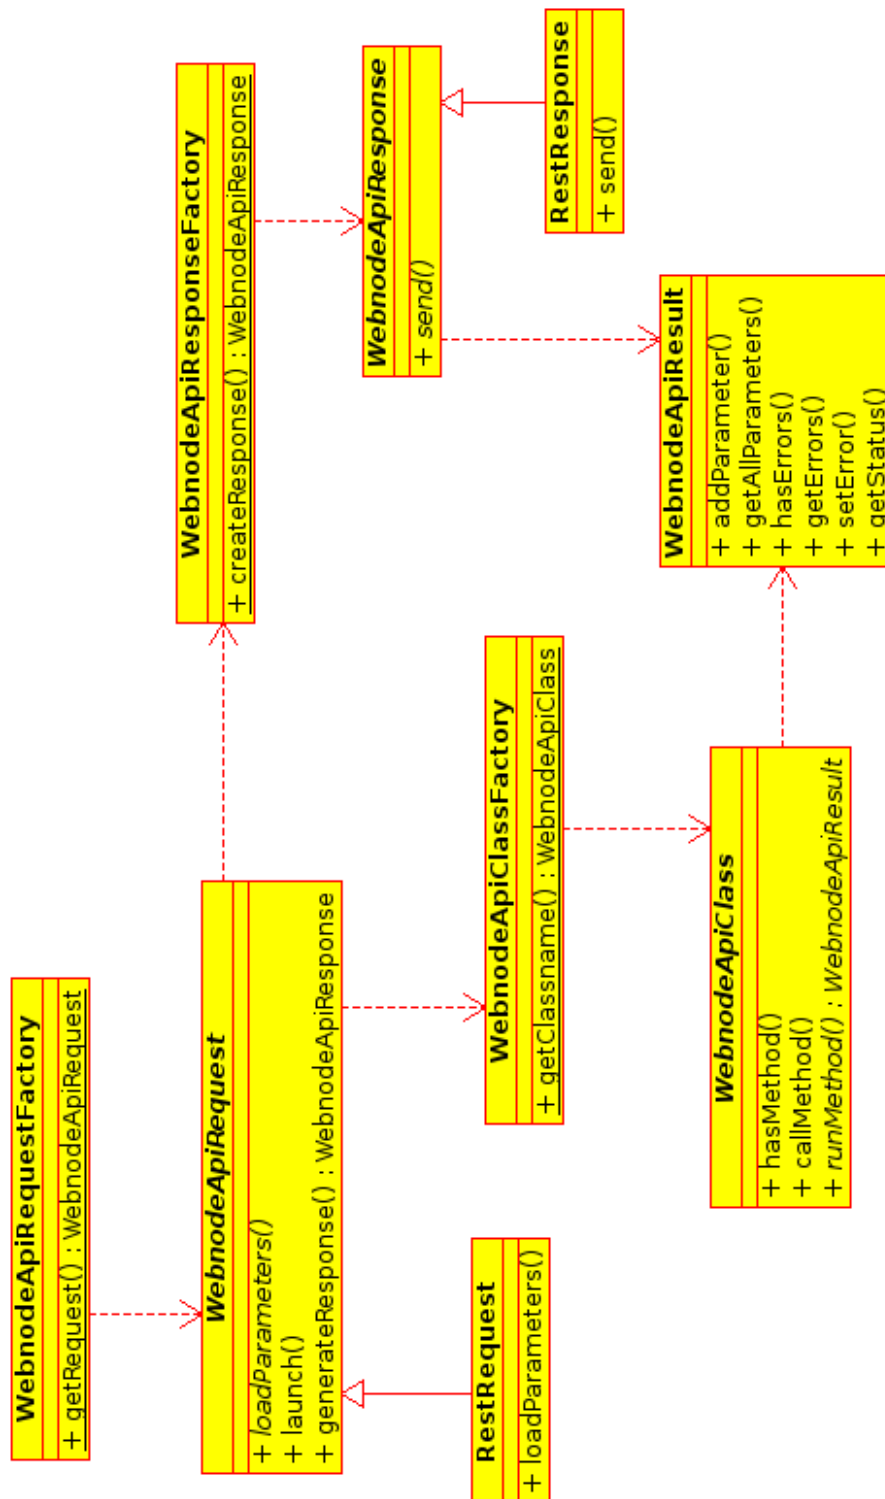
WebnodeApiRequestFactory

+ getRequest() : WebnodeApiRequest

WebnodeApiRequest

+ loadParameters()
+ launch()
+ generateResponse() : WebnodeApiResponse

RestRequest

+ loadParameters()

WebnodeApiResponseFactory

+ createResponse() : WebnodeApiResponse

WebnodeApiResponse

+ send()

RestResponse

+ send()

WebnodeApiClassFactory

+ getClassname() : WebnodeApiClass

WebnodeApiClass

+ hasMethod()
+ callMethod()
+ runMethod() : WebnodeApiResult

WebnodeApiResult

+ addParameter()
+ getAllParameters()
+ hasErrors()
+ getErrors()
+ setError()
+ getStatus()